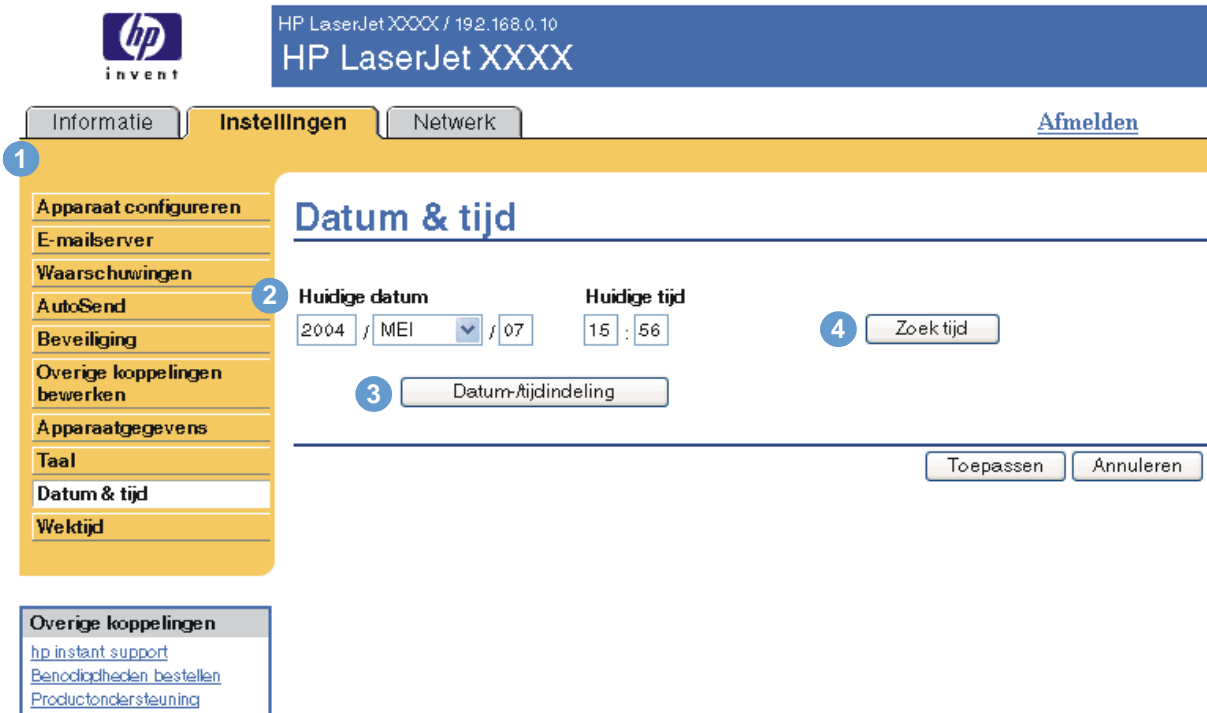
hp
invent

HP LaserJet XXXX / 192.168.0.10
HP LaserJet XXXX

Informatie
Instellingen
Netwerk
Afmelden

1

Apparaat configureren
E-mailserver
Waarschuwingen
AutoSend
Beveiliging
Overige koppelingen bewerken
Apparaatgegevens
Taal
Datum & tijd
Wektijd

Datum & tijd

2
Huidige datum
2004 / MEI / 07

Huidige tijd
15 : 56

4
Zoek tijd

3
Datum-/tijdindeling

Toepassen
Annuleren

Overige koppelingen
hp instant support
Benodigdheden bestellen
Productondersteuning